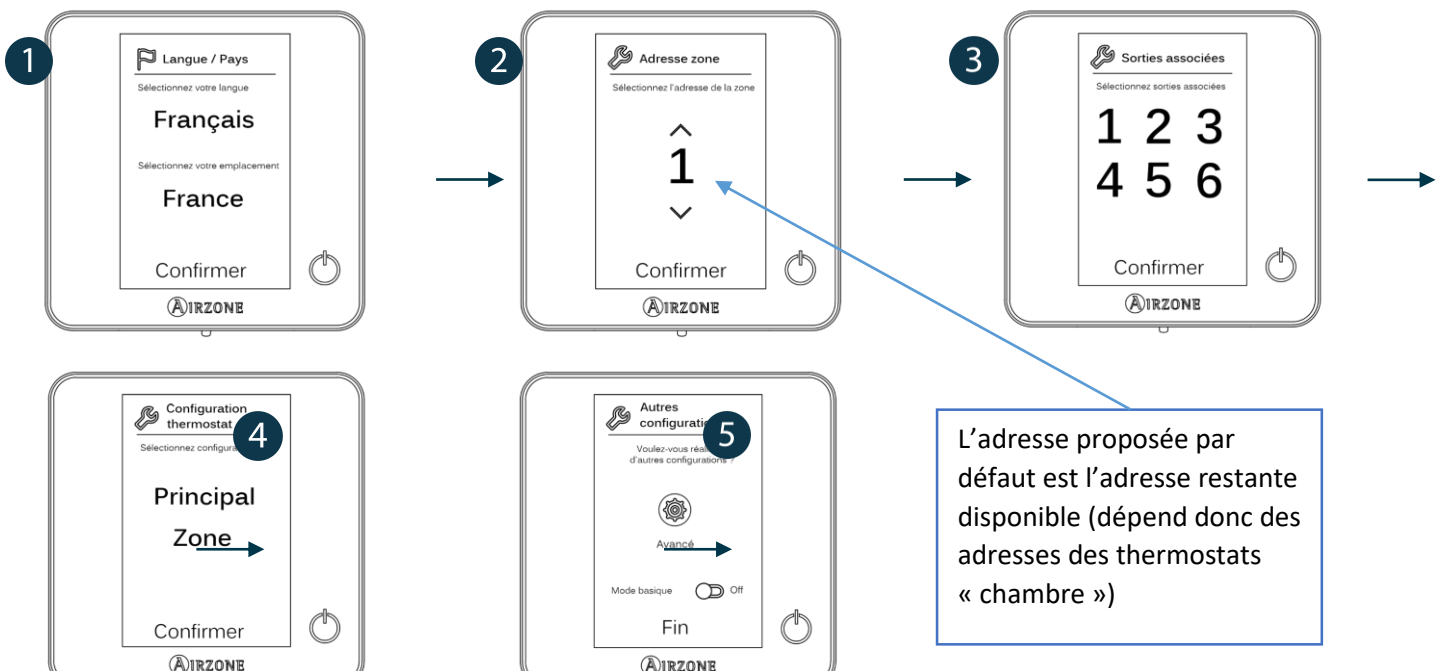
1

Langue / Pays

Sélectionnez votre langue

Français

Sélectionnez votre emplacement

France

Confirmer

AIRZONE

2

Adresse zone

Sélectionnez l'adresse de la zone

1

Confirmer

AIRZONE

3

Sorties associées

Sélectionnez sorties associées

1 2 3
4 5 6

Confirmer

AIRZONE

Configuration thermostat

4

Sélectionnez configura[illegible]

Principal

Zone

Confirmer

AIRZONE

Autres configurati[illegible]

5

Voulez-vous réal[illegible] d'autres configurations ?

Avancé

Mode basique

Off

Fin

AIRZONE

L'adresse proposée par défaut est l'adresse restante disponible (dépend donc des adresses des thermostats « chambre »)